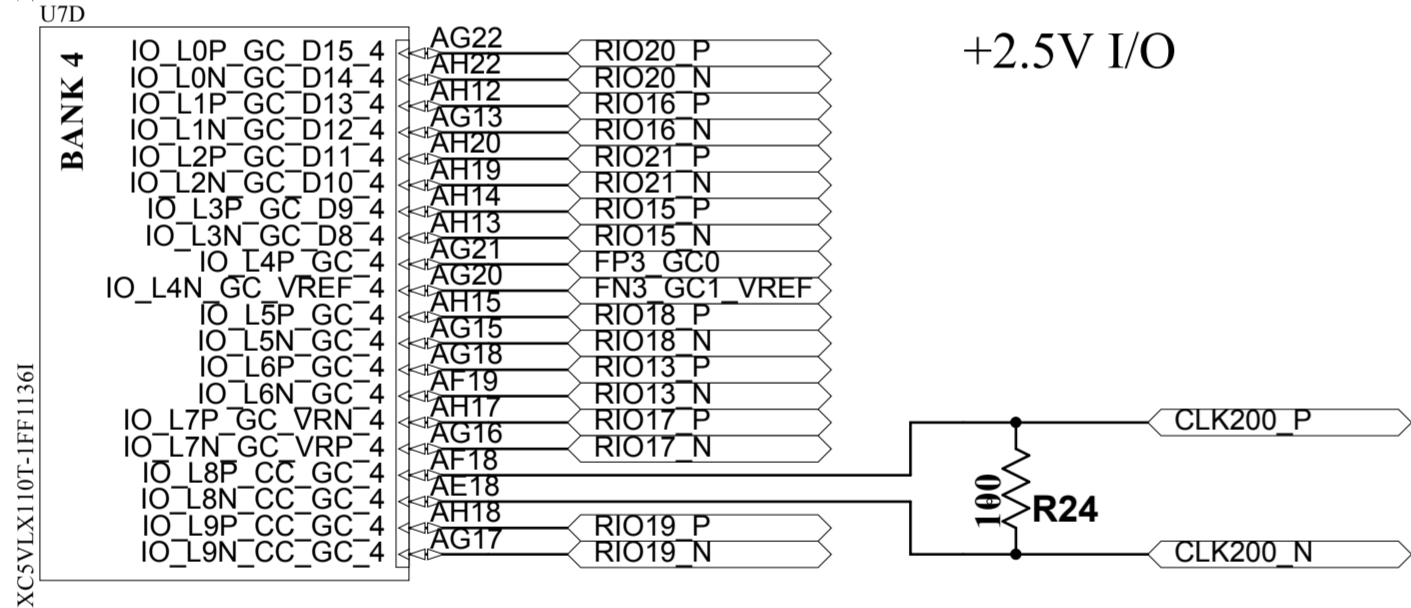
U7D

BANK 4

IO_L0P_GC_D15_4 AG22 RIO20_P
IO_L0N_GC_D14_4 AH22 RIO20_N
IO_L1P_GC_D13_4 AH12 RIO16_P
IO_L1N_GC_D12_4 AG13 RIO16_N
IO_L2P_GC_D11_4 AH20 RIO21_P
IO_L2N_GC_D10_4 AH19 RIO21_N
IO_L3P_GC_D9_4 AH14 RIO15_P
IO_L3N_GC_D8_4 AH13 RIO15_N
IO_L4P_GC_4 AG21 FP3_GC0
IO_L4N_GC_VREF_4 AG20 FN3_GC1_VREF
IO_L5P_GC_4 AH15 RIO18_P
IO_L5N_GC_4 AG15 RIO18_N
IO_L6P_GC_4 AG18 RIO13_P
IO_L6N_GC_4 AF19 RIO13_N
IO_L7P_GC_VRN_4 AH17 RIO17_P
IO_L7N_GC_VRP_4 AG16 RIO17_N
IO_L8P_CC_GC_4 AF18
IO_L8N_CC_GC_4 AE18
IO_L9P_CC_GC_4 AH18 RIO19_P
IO_L9N_CC_GC_4 AG17 RIO19_N

XC5VLX110T-1FF1136I

+2.5V I/O

CLK200_P

100
R24

CLK200_N